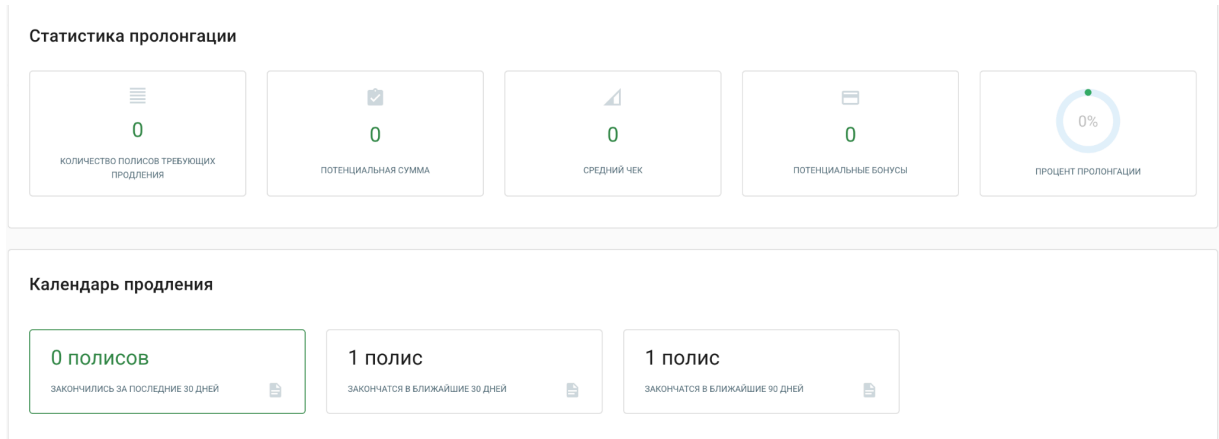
Статистика пролонгации

0
КОЛИЧЕСТВО ПОЛИСОВ ТРЕБУЮЩИХ ПРОДЛЕНИЯ

0
ПОТЕНЦИАЛЬНАЯ СУММА

0
СРЕДНИЙ ЧЕК

0
ПОТЕНЦИАЛЬНЫЕ БОНУСЫ

0%
ПРОЦЕНТ ПРОЛОНГАЦИИ

Календарь продления

0 полисов
ЗАКОНЧИЛИСЬ ЗА ПОСЛЕДНИЕ 30 ДНЕЙ

1 полис
ЗАКОНЧАТСЯ В БЛИЖАЙШИЕ 30 ДНЕЙ

1 полис
ЗАКОНЧАТСЯ В БЛИЖАЙШИЕ 90 ДНЕЙ